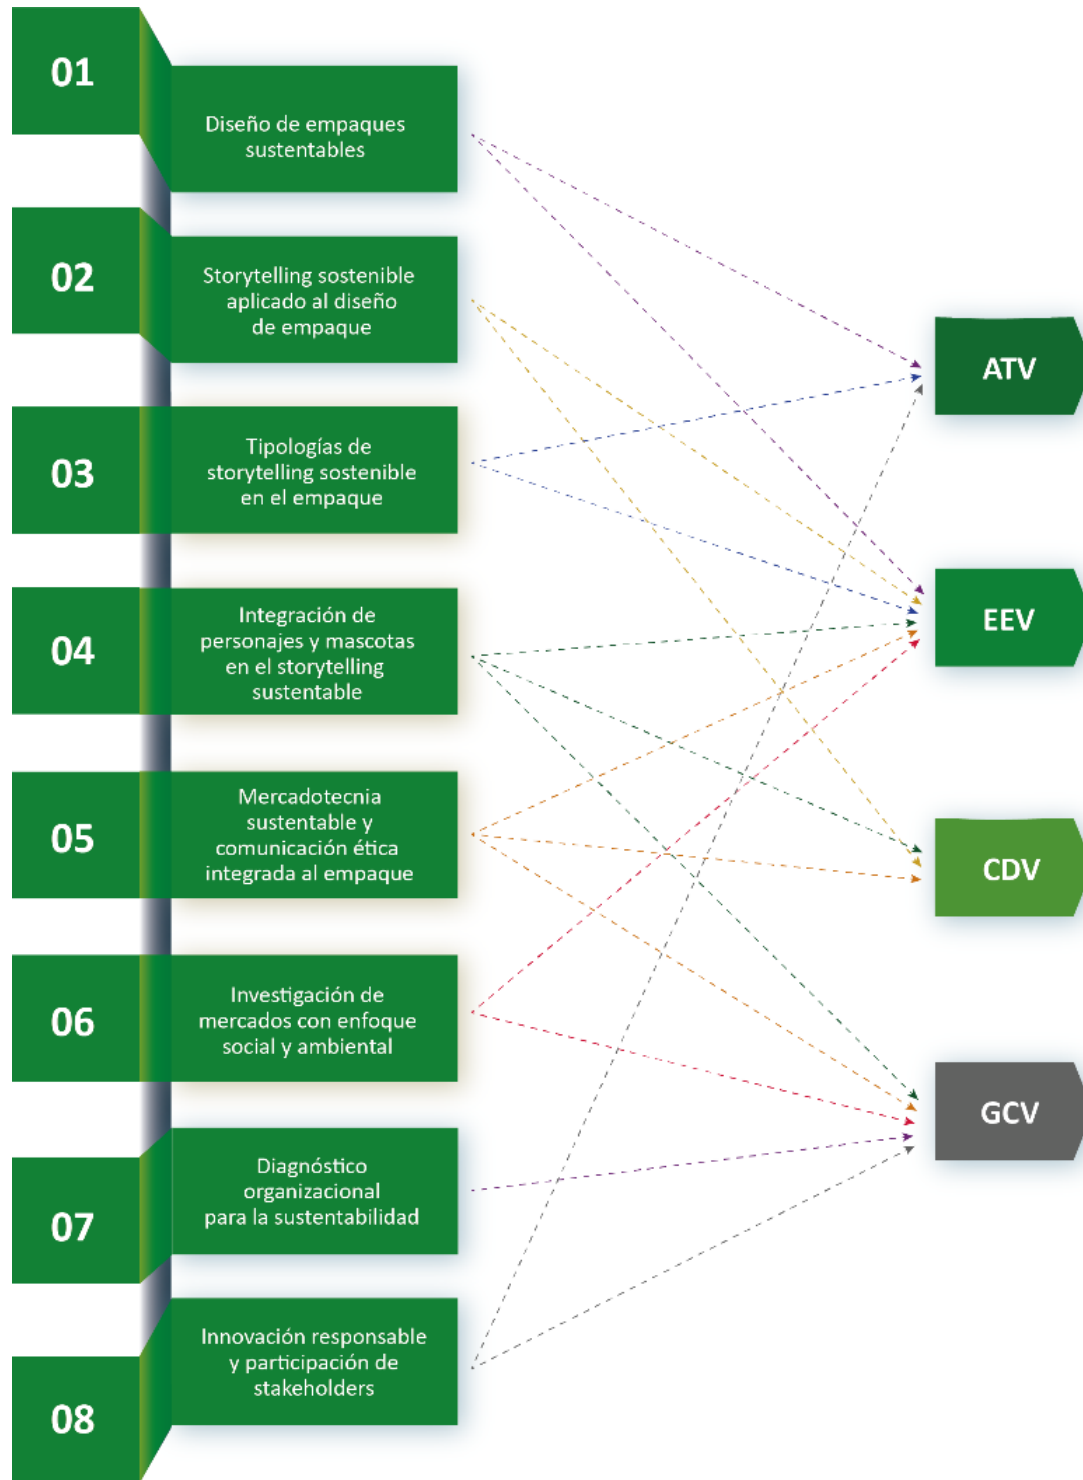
01

Diseño de empaques sustentables

02

Storytelling sostenible aplicado al diseño de empaque

03

Tipologías de storytelling sostenible en el empaque

04

Integración de personajes y mascotas en el storytelling sustentable

05

Mercadotecnia sustentable y comunicación ética integrada al empaque

06

Investigación de mercados con enfoque social y ambiental

07

Diagnóstico organizacional para la sustentabilidad

08

Innovación responsable y participación de stakeholders

ATV

EEV

CDV

GCV